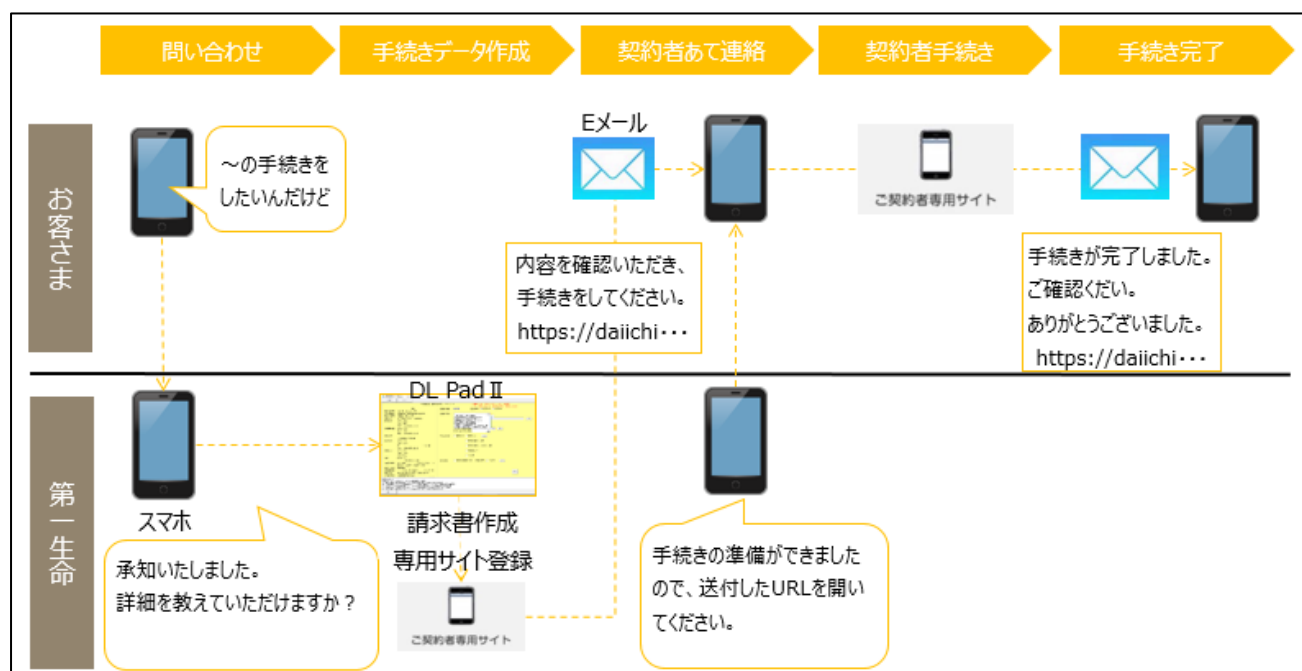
問い合わせ

手続きデータ作成

契約者あて連絡

契約者手続き

手続き完了

お客さま

〜の手続きをしたいんだけど

Eメール

内容を確認いただき、手続きをしてください。
https://daiichi・・・

ご契約者専用サイト

手続きが完了しました。
ご確認ください。
ありがとうございました。
https://daiichi・・・

第一生命

スマホ

承知いたしました。
詳細を教えていただけますか？

DL Pad Ⅱ

請求書作成
専用サイト登録

ご契約者専用サイト

手続きの準備ができましたので、送付したURLを開いてください。